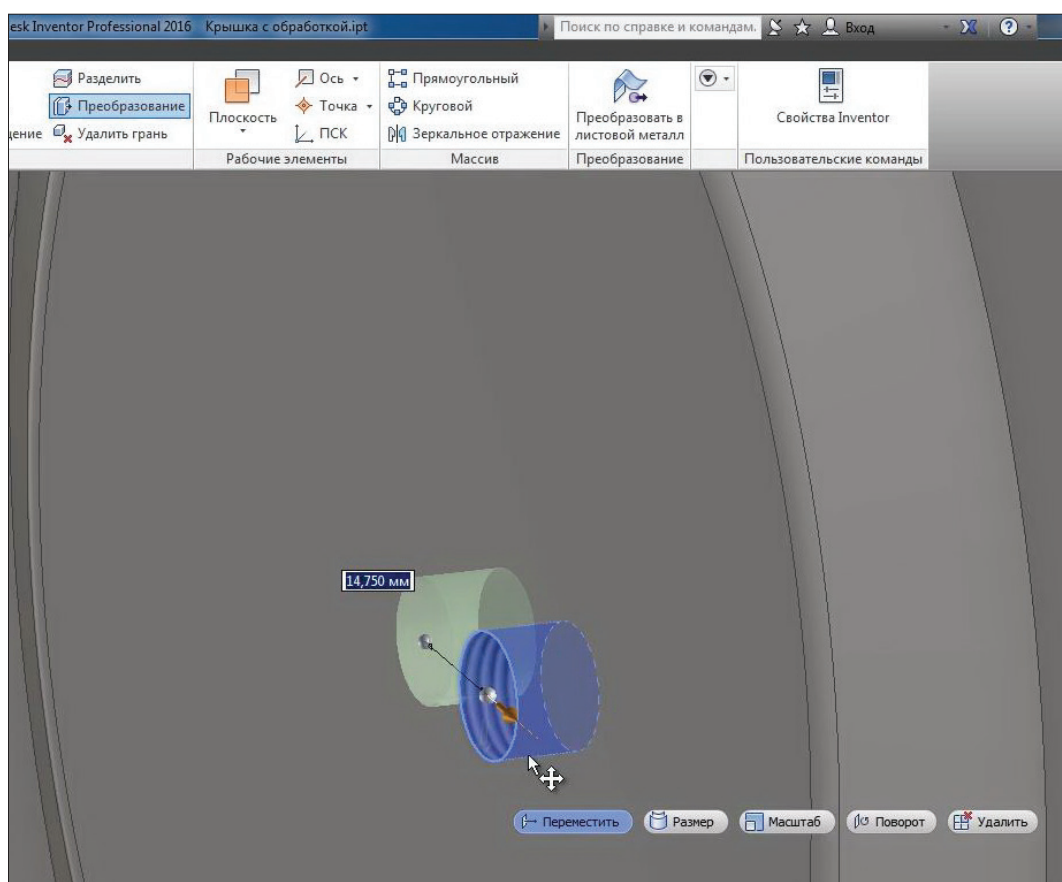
esk Inventor Professional 2016 Крышка с обработкой.ipt

Поиск по справке и командам. Вход

Разделить
Преобразование
дение Удалить грань

Плоскость
Ось
Точка
ПСК
Рабочие элементы

Прямоугольный
Круговой
Зеркальное отражение
Массив

Преобразовать в листовой металл
Преобразование

Свойства Inventor
Пользовательские команды

14,750 мм

Переместить Размер Масштаб Поворот Удалить